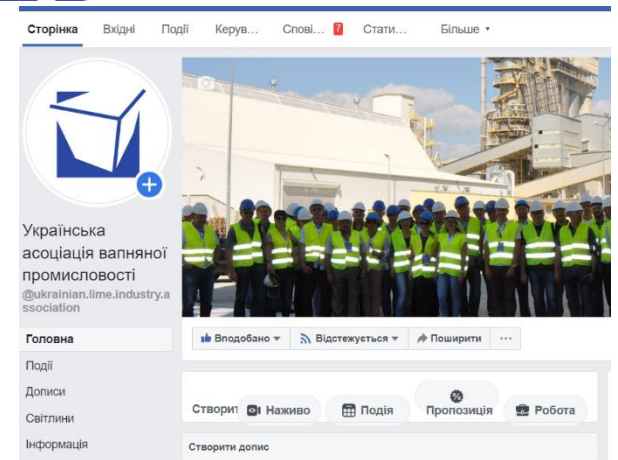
Сторінка Вхідні Події Керув... Сповi... 7 Стати... Більше ▾

Українська асоціація вапняної промисловості
@ukrainian.lime.industry.association

Головна
Події
Дописи
Світлини
Інформація

Вподобано ▾ Відстежується ▾ Поширити ···

Створит Наживо Подія Пропозиція Робота

Створити допис